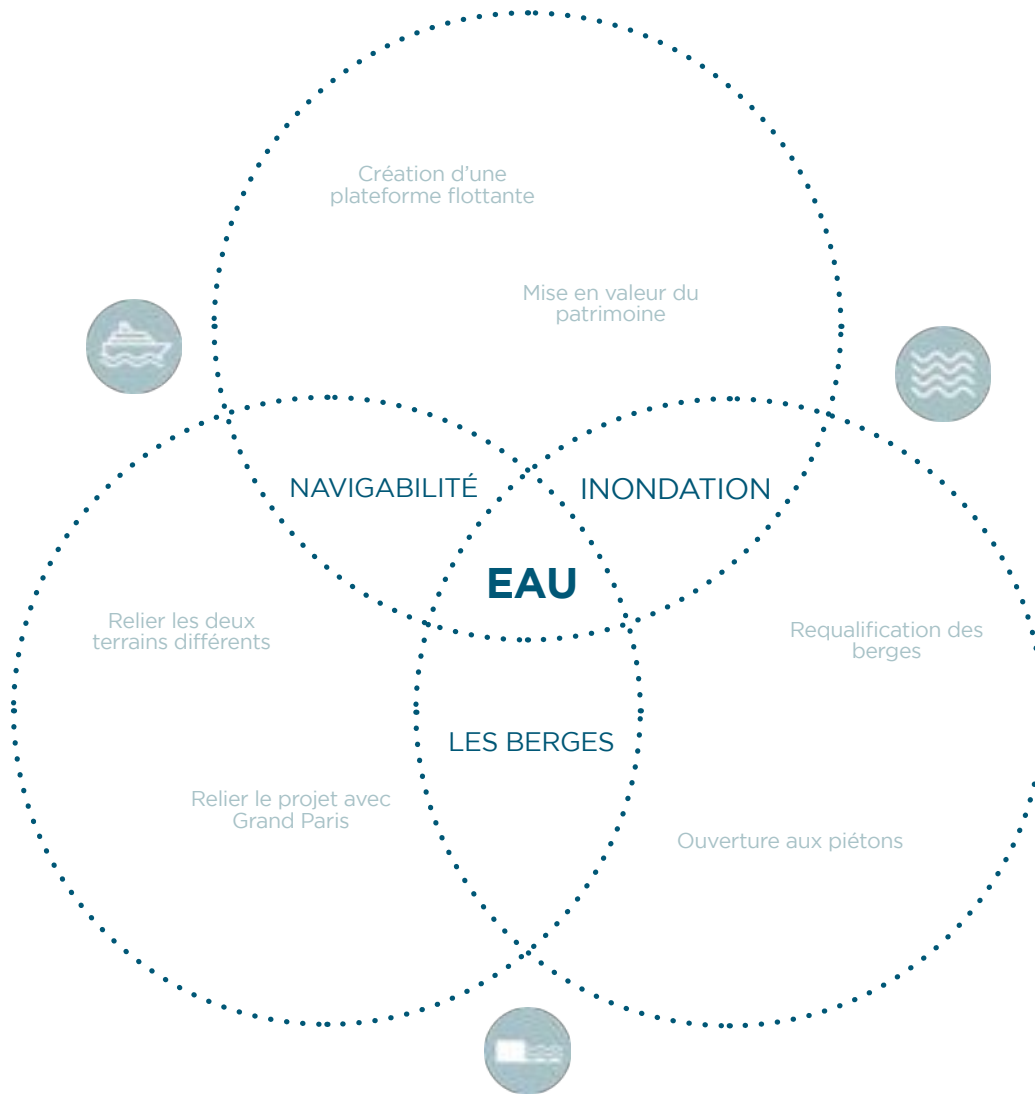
Création d'une plateforme flottante

Mise en valeur du patrimoine

NAVIGABILITÉ

INONDATION

EAU

Relier les deux terrains différents

Requalification des berges

LES BERGES

Relier le projet avec Grand Paris

Ouverture aux piétons